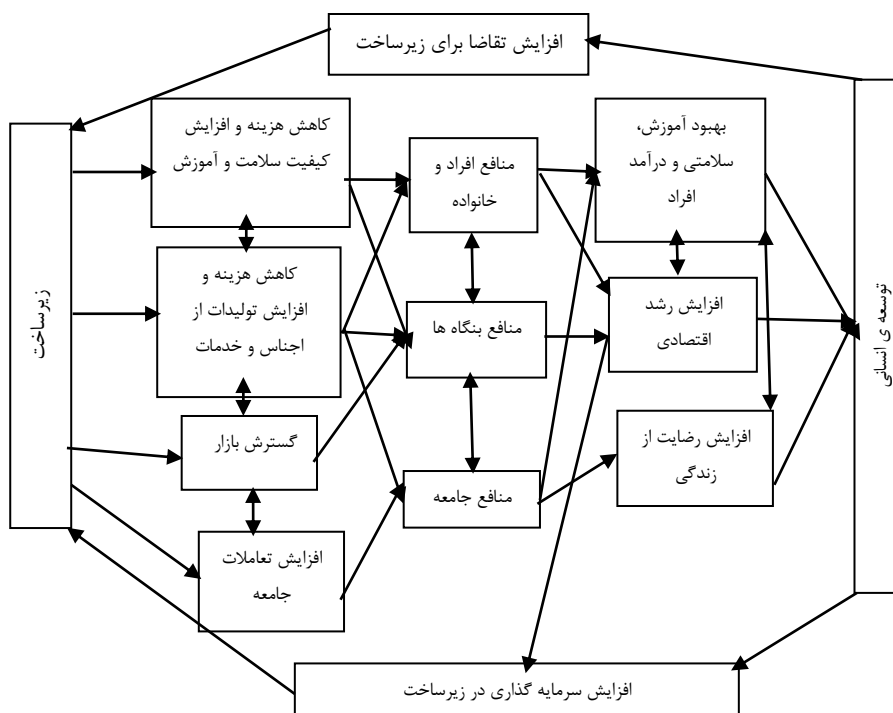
افزایش تقاضا برای زیرساخت

زیرساخت

کاهش هزینه و افزایش کیفیت سلامت و آموزش

کاهش هزینه و افزایش تولیدات از اجناس و خدمات

گسترش بازار

افزایش تعاملات جامعه

منافع افراد و خانواده

منافع بنگاه ها

منافع جامعه

بهبود آموزش، سلامتی و درآمد افراد

افزایش رشد اقتصادی

افزایش رضایت از زندگی

توسعه ی انسانی

افزایش سرمایه گذاری در زیرساخت